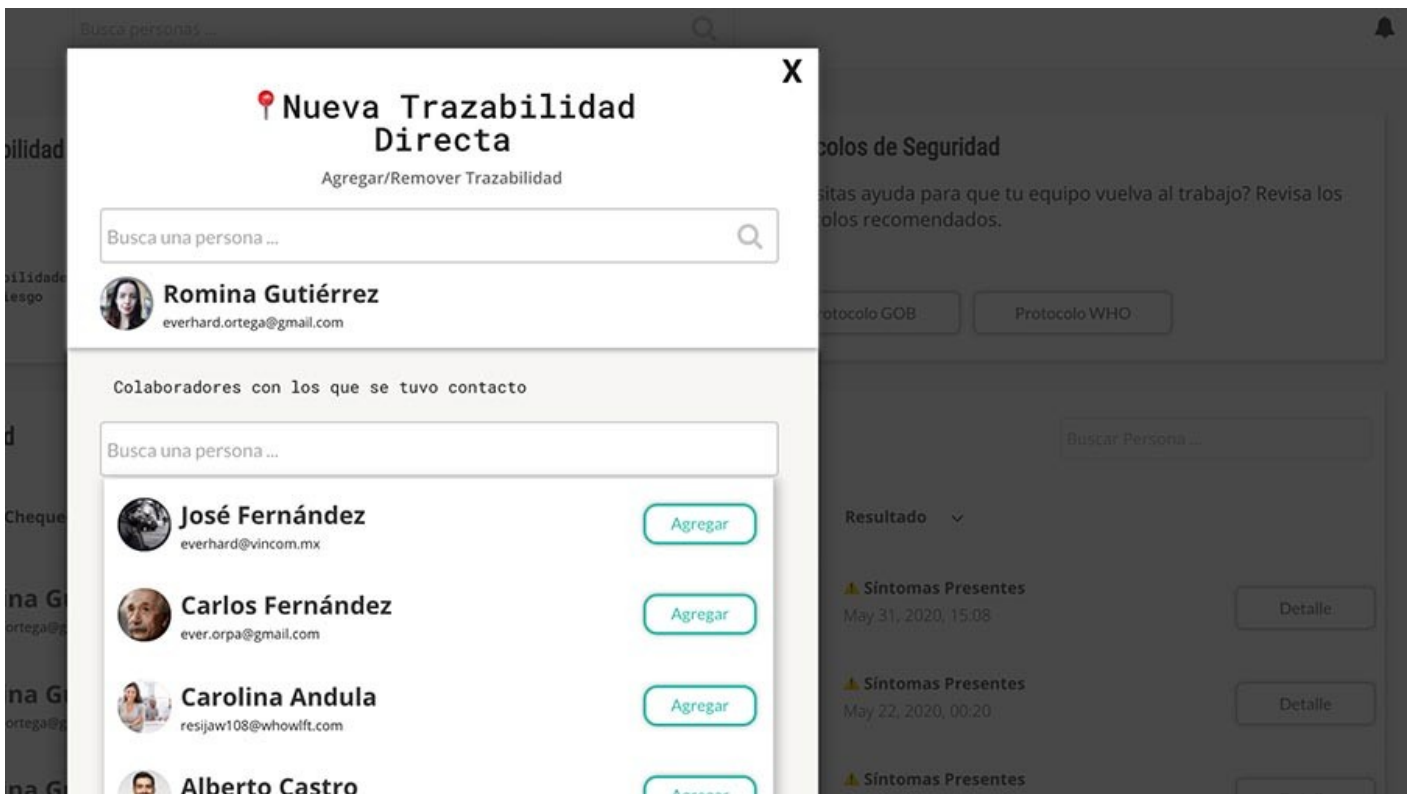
Busca personas ...

bilidad

bilidade
iesgo

d

Cheque

na G
ortega@

na G
ortega@

na G

X

Nueva Trazabilidad Directa

Agregar/Remover Trazabilidad

Busca una persona ...

Romina Gutiérrez
everhard.ortega@gmail.com

Colaboradores con los que se tuvo contacto

Busca una persona ...

José Fernández
everhard@vincom.mx
Agregar

Carlos Fernández
ever.orpa@gmail.com
Agregar

Carolina Andula
resijaw108@whowlft.com
Agregar

Alberto Castro
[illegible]

colos de Seguridad

sitas ayuda para que tu equipo vuelva al trabajo? Revisa los colos recomendados.

otocolo GOB

Protocolo WHO

Buscar Persona ...

Resultado

Síntomas Presentes
May 31, 2020, 15:08
Detalle

Síntomas Presentes
May 22, 2020, 00:20
Detalle

Síntomas Presentes